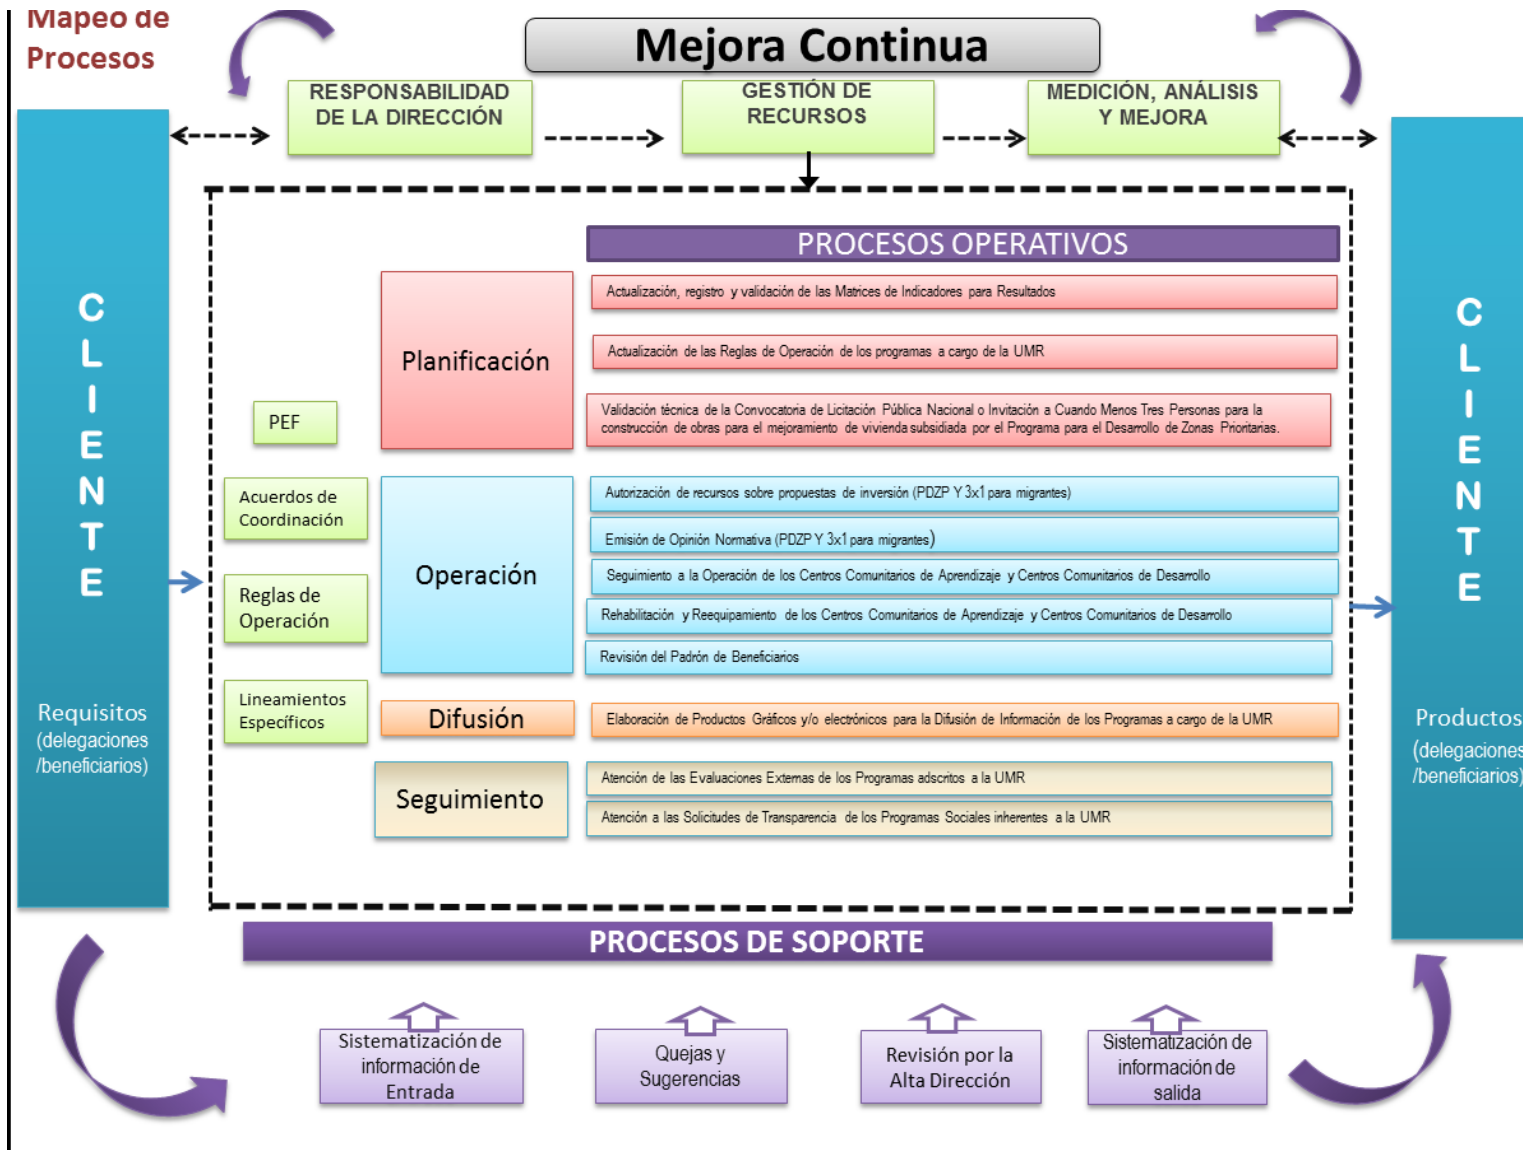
Mapeo de Procesos

Mejora Continua

RESPONSABILIDAD DE LA DIRECCIÓN

GESTIÓN DE RECURSOS

MEDICIÓN, ANÁLISIS Y MEJORA

C L I E N T E

Requisitos (delegaciones /beneficiarios)

PROCESOS OPERATIVOS

Planificación

Actualización, registro y validación de las Matrices de Indicadores para Resultados

Actualización de las Reglas de Operación de los programas a cargo de la UMR

Validación técnica de la Convocatoria de Licitación Pública Nacional o Invitación a Cuando Menos Tres Personas para la construcción de obras para el mejoramiento de vivienda subsidiada por el Programa para el Desarrollo de Zonas Prioritarias.

PEF

Acuerdos de Coordinación

Reglas de Operación

Lineamientos Específicos

Operación

Autorización de recursos sobre propuestas de inversión (PDZP Y 3x1 para migrantes)

Emisión de Opinión Normativa (PDZP Y 3x1 para migrantes)

Seguimiento a la Operación de los Centros Comunitarios de Aprendizaje y Centros Comunitarios de Desarrollo

Rehabilitación y Reequipamiento de los Centros Comunitarios de Aprendizaje y Centros Comunitarios de Desarrollo

Revisión del Padrón de Beneficiarios

Difusión

Elaboración de Productos Gráficos y/o electrónicos para la Difusión de Información de los Programas a cargo de la UMR

Seguimiento

Atención de las Evaluaciones Externas de los Programas adscritos a la UMR

Atención a las Solicitudes de Transparencia de los Programas Sociales inherentes a la UMR

C L I E N T E

Productos (delegaciones /beneficiarios)

PROCESOS DE SOPORTE

Sistematización de información de Entrada

Quejas y Sugerencias

Revisión por la Alta Dirección

Sistematización de información de salida